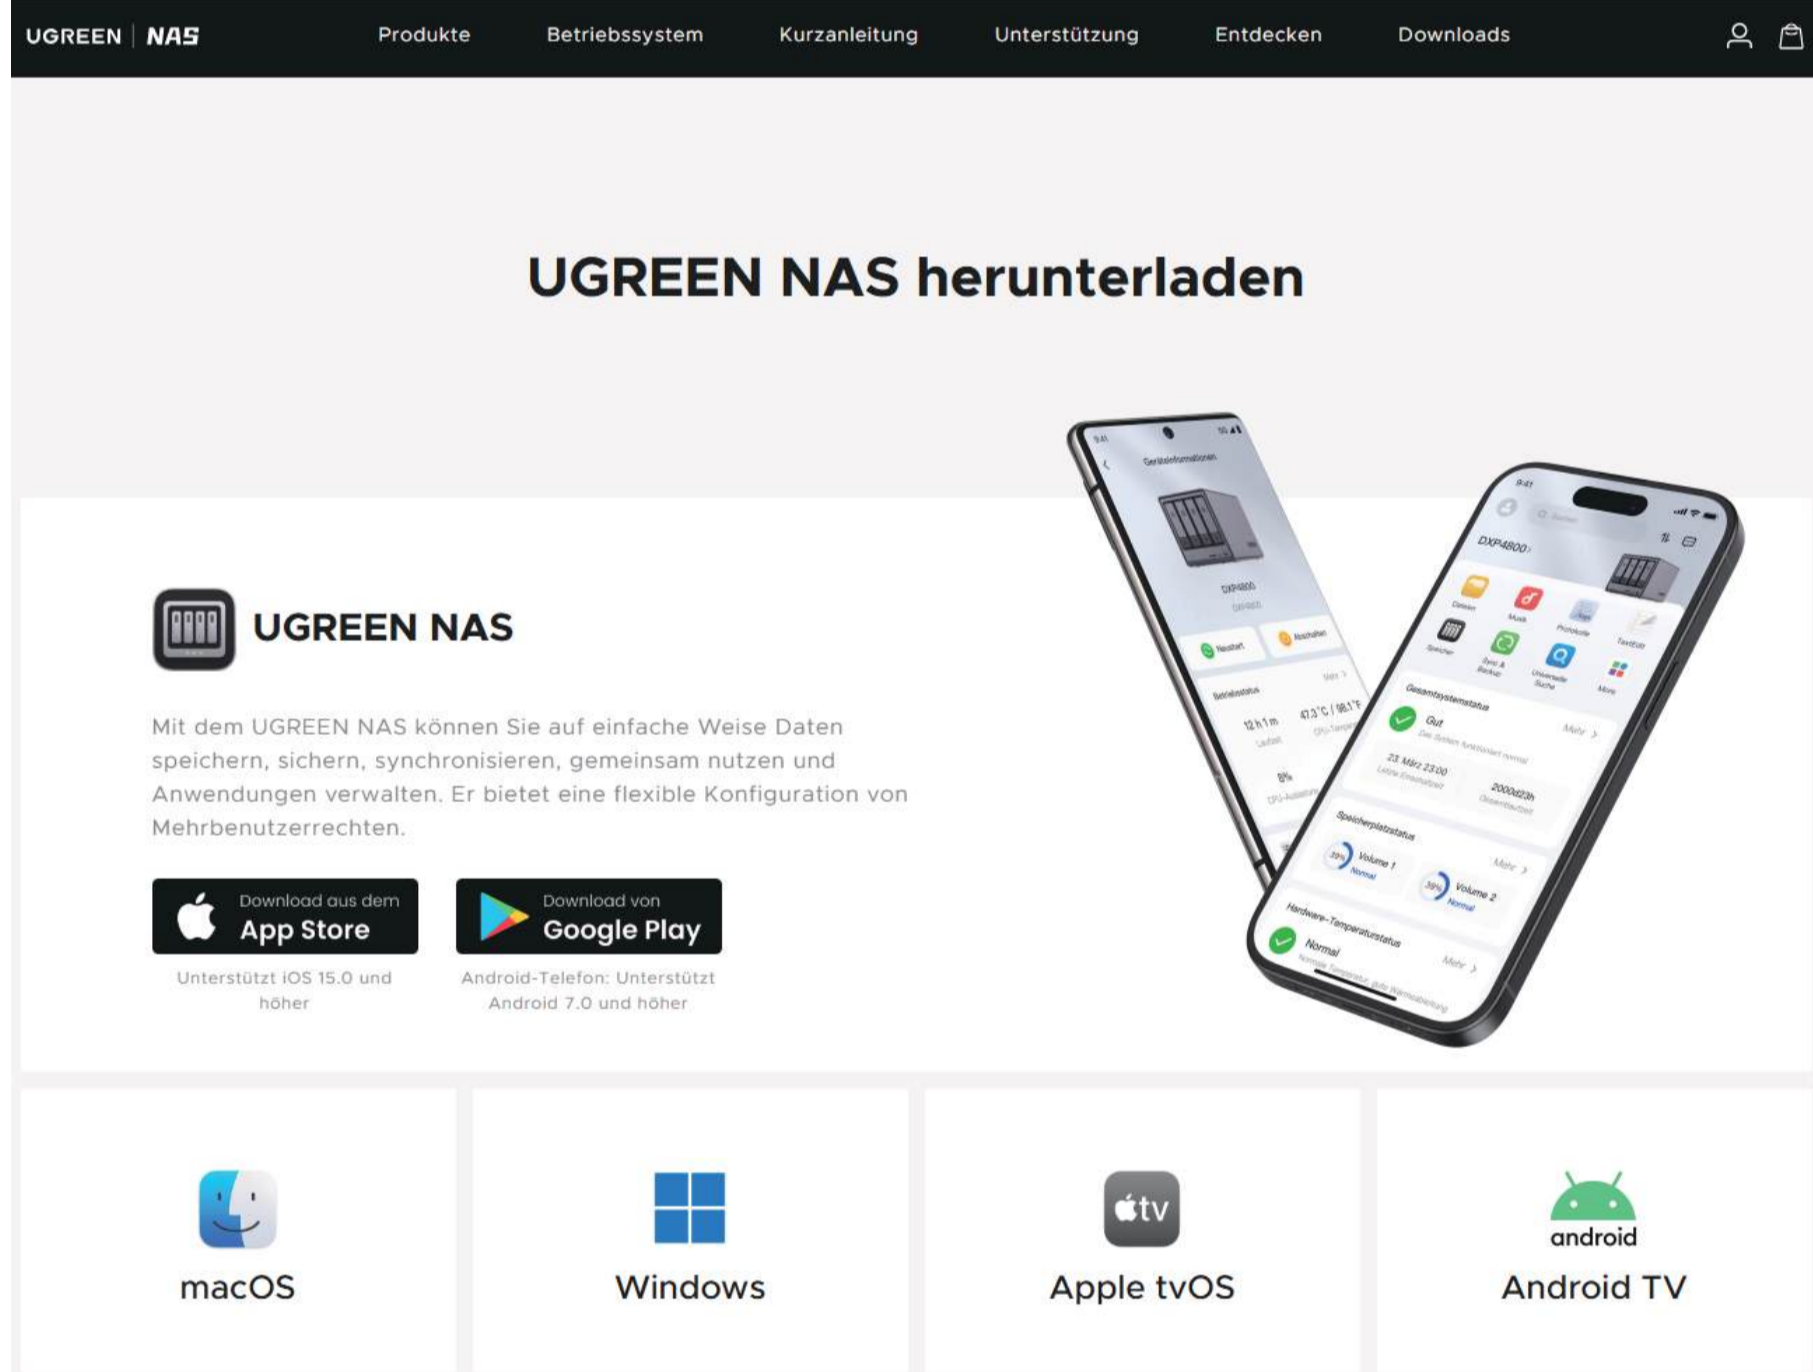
UGREEN | NAS

Produkte Betriebssystem Kurzanleitung Unterstützung Entdecken Downloads

UGREEN NAS herunterladen

UGREEN NAS

Mit dem UGREEN NAS können Sie auf einfache Weise Daten speichern, sichern, synchronisieren, gemeinsam nutzen und Anwendungen verwalten. Er bietet eine flexible Konfiguration von Mehrbenutzerrechten.

Download aus dem App Store

Unterstützt iOS 15.0 und höher

Download von Google Play

Android-Telefon: Unterstützt Android 7.0 und höher

Geräteinformationen
DXP4800
Neustart
Abschalten
Betriebsstatus
12 h 1 m
47,3°C / 98,1°F
8%

DXP4800
Dateien
Musik
Fotos
Protokolle
Speicher
Sync & Backup
Universelle Suche
More
Gesamtsystemstatus
Gut
Das System funktioniert normal
Mehr >
23 März 23:00
2000d23h
Speicherplatzstatus
Volume 1
Normal
Volume 2
Normal
Mehr >
Hardware-Temperaturstatus
Normal
Mehr >

macOS

Windows

tv

Apple tvOS

android

Android TV